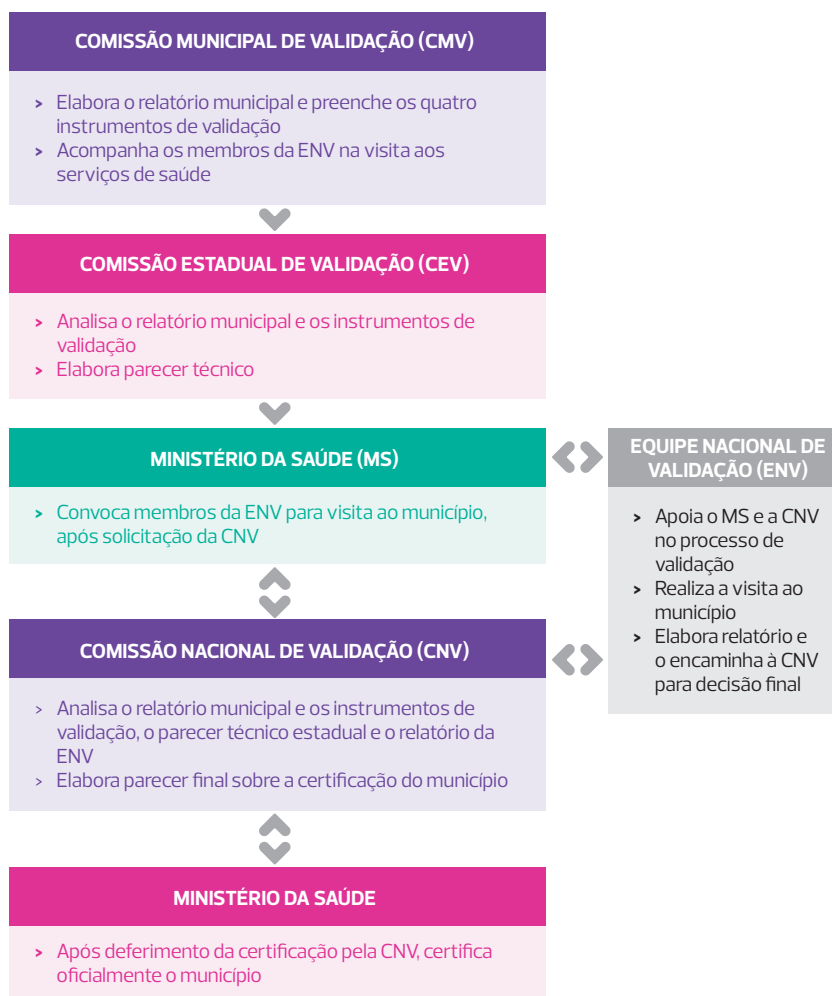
COMISSÃO MUNICIPAL DE VALIDAÇÃO (CMV)

> Elabora o relatório municipal e preenche os quatro instrumentos de validação
> Acompanha os membros da ENV na visita aos serviços de saúde

COMISSÃO ESTADUAL DE VALIDAÇÃO (CEV)

> Analisa o relatório municipal e os instrumentos de validação
> Elabora parecer técnico

MINISTÉRIO DA SAÚDE (MS)

> Convoca membros da ENV para visita ao município, após solicitação da CNV

EQUIPE NACIONAL DE VALIDAÇÃO (ENV)

> Apoia o MS e a CNV no processo de validação
> Realiza a visita ao município
> Elabora relatório e o encaminha à CNV para decisão final

COMISSÃO NACIONAL DE VALIDAÇÃO (CNV)

> Analisa o relatório municipal e os instrumentos de validação, o parecer técnico estadual e o relatório da ENV
> Elabora parecer final sobre a certificação do município

MINISTÉRIO DA SAÚDE

> Após deferimento da certificação pela CNV, certifica oficialmente o município